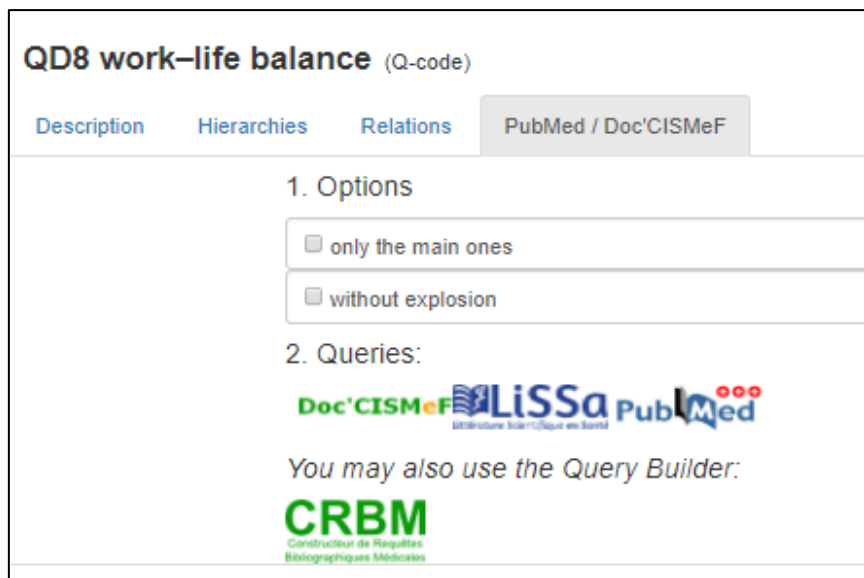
QD8 work–life balance (Q-code)

Description Hierarchies Relations PubMed / Doc'CISMeF

1. Options

only the main ones

without explosion

2. Queries:

Doc'CISMeF LiSSa Littérature Scientifique en Santé PubMed

You may also use the Query Builder:

CRBM
Constructeur de Requêtes Bibliographiques Médicales